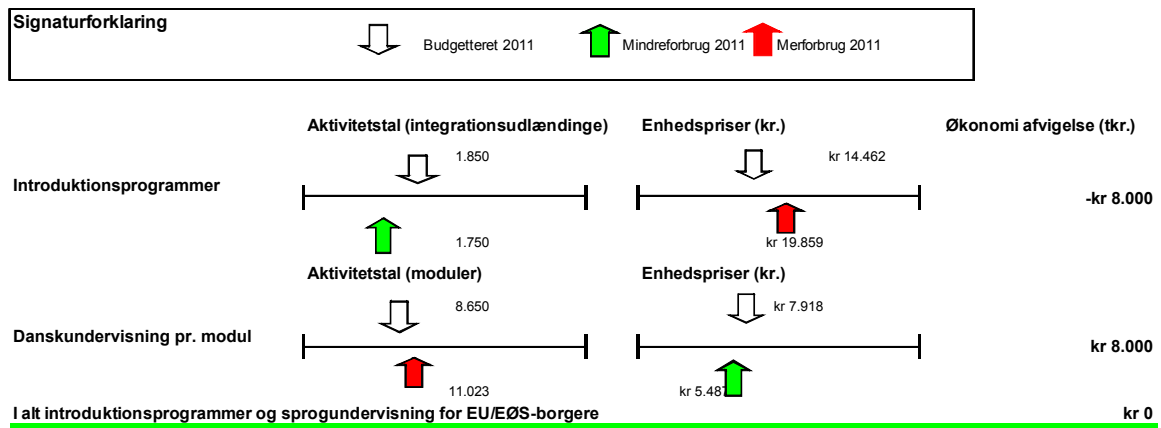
Signaturforklaring
Budgetteret 2011
Mindreforbrug 2011
Merforbrug 2011

Aktivitetstal (integrationsudlændinge)
Enhedspriser (kr.)
Økonomi afvigelse (tkr.)

1.850
kr 14.462

Introduktionsprogrammer
-kr 8.000

1.750
kr 19.859

Aktivitetstal (moduler)
Enhedspriser (kr.)

8.650
kr 7.918

Danskundervisning pr. modul
kr 8.000

11.023
kr 5.487

I alt introduktionsprogrammer og sprogundervisning for EU/EØS-borgere
kr 0